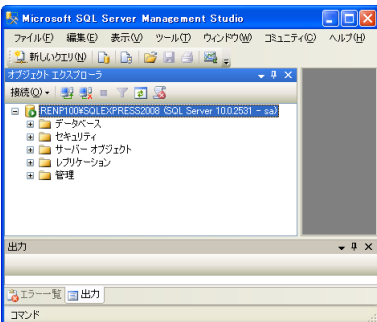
Microsoft SQL Server Management Studio

ファイル(F) 編集(E) 表示(V) ツール(T) ウィンドウ(W) コミュニティ(C) ヘルプ(H)

新しいクエリ(N)

オブジェクト エクスプローラ

接続(O)

RENP100¥SQLEXPRESS2008 (SQL Server 10.0.2531 - sa)

データベース

セキュリティ

サーバー オブジェクト

レプリケーション

管理

出力

エラー一覧 出力

コマンド